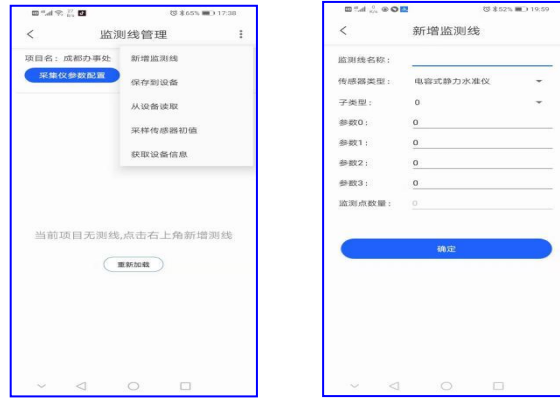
65% 17:38

<

监测线管理

⋮

项目名：成都办事处

采集仪参数配置

新增监测线

保存到设备

从设备读取

采样传感器初值

获取设备信息

当前项目无测线,点击右上角新增测线

重新加载

52% 19:59

<

新增监测线

监测线名称：

传感器类型： 电容式静力水准仪

子类型： 0

参数0： 0

参数1： 0

参数2： 0

参数3： 0

监测点数量： 0

确定